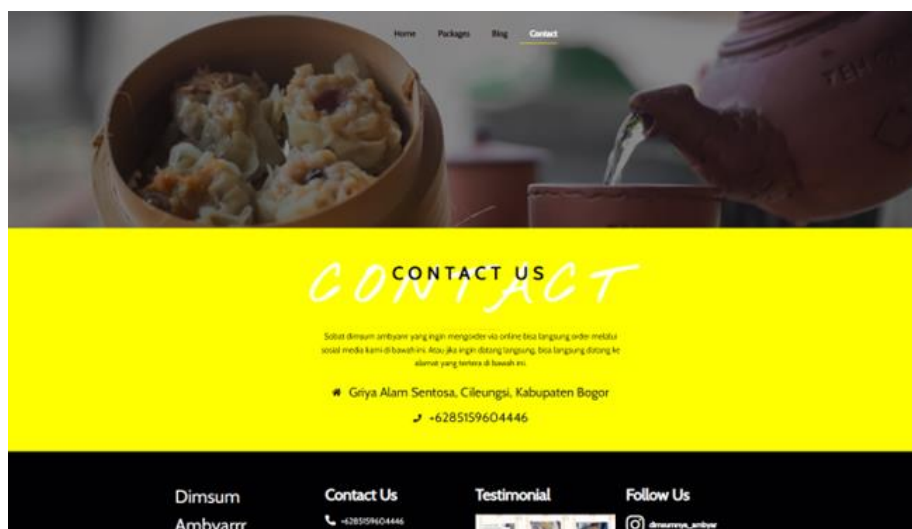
Home Packages Blog Contact

TEH

CONTACT

CONTACT US

Sobat dimsum ambyarr yang ingin mengorder via online bisa langsung order melalui sosial media kami di bawah ini. Atau jika ingin datang langsung, bisa langsung datang ke alamat yang tertera di bawah ini.

Griya Alam Sentosa, Cileungsi, Kabupaten Bogor

+6285159604446

Dimsum Ambyarrr

Contact Us

+6285159604446

Testimonial

Follow Us

dimsumnya_ambyar